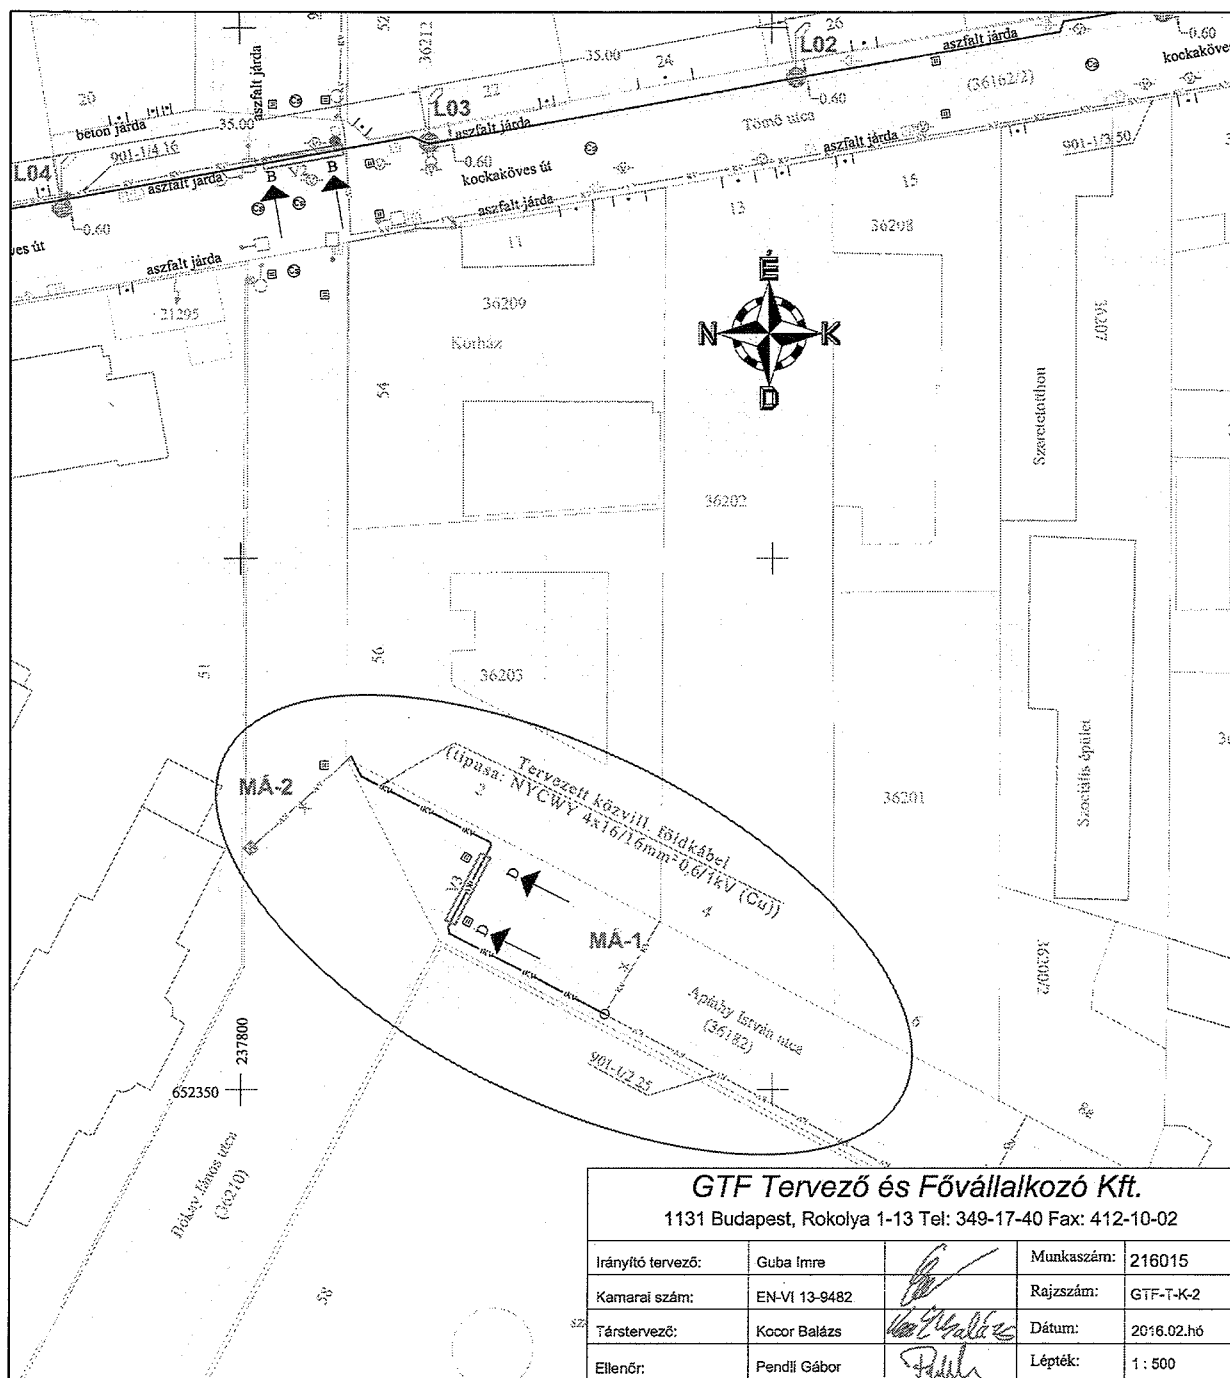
52
36212
26
L02
aszfalt járda
0.60
kockaköves
35.00
24
(36162/2)
20
22
0.60
beton járda
35.00
aszfalt járda
L03
Tömő utca
aszfalt járda
901-1/4 16
aszfalt járda
901-1/3 50
L04
0.60
kockaköves út
aszfalt járda
15
B
B
aszfalt járda
13
0.60
36208
11
ves út
aszfalt járda
21295
36209
É
Kórház
N
K
D
54
36202
Szeretetotthon
36207
36203
56
51
MÁ-2
Tervezett közvill. földkábel
(típusa: NYCWY 4x16/16mm² 0,6/1kV (Cu))
2
36201
Szociális épület
V3
D
D
4
MÁ-1
36200/2
Apáthy István utca
(36182)
6
901-1/2 25
237800
652350
8a
Rókay János utca
(36210)
58
GTF Tervező és Fővállalkozó Kft.
1131 Budapest, Rokolya 1-13 Tel: 349-17-40 Fax: 412-10-02

| Irányító tervező: | Guba Imre | | Munkaszám: | 216015 |
|---|---|---|---|---|
| Kamarai szám: | EN-VI 13-9482 | | Rajzszám: | GTF-T-K-2 |
| Társtervező: | Kocor Balázs | | Dátum: | 2016.02.hó |
| Ellenőr: | Pendli Gábor | | Lépték: | 1 : 500 |